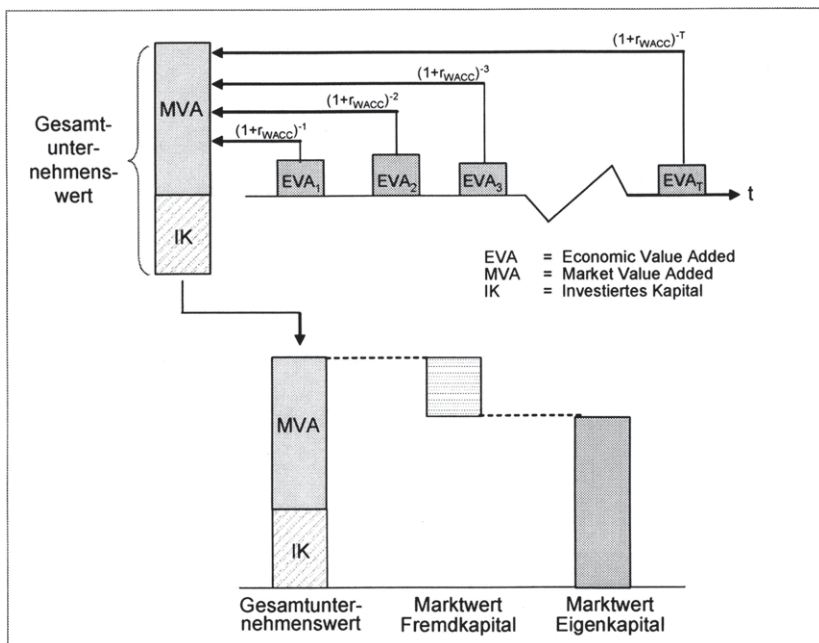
$(1+r_{WACC})^{-T}$

$(1+r_{WACC})^{-3}$

$(1+r_{WACC})^{-2}$

$(1+r_{WACC})^{-1}$

Gesamtunternehmenswert

MVA

IK

$EVA_1$ $EVA_2$ $EVA_3$ $EVA_T$ t

EVA = Economic Value Added
MVA = Market Value Added
IK = Investiertes Kapital

MVA

IK

Gesamtunternehmenswert

Marktwert Fremdkapital

Marktwert Eigenkapital